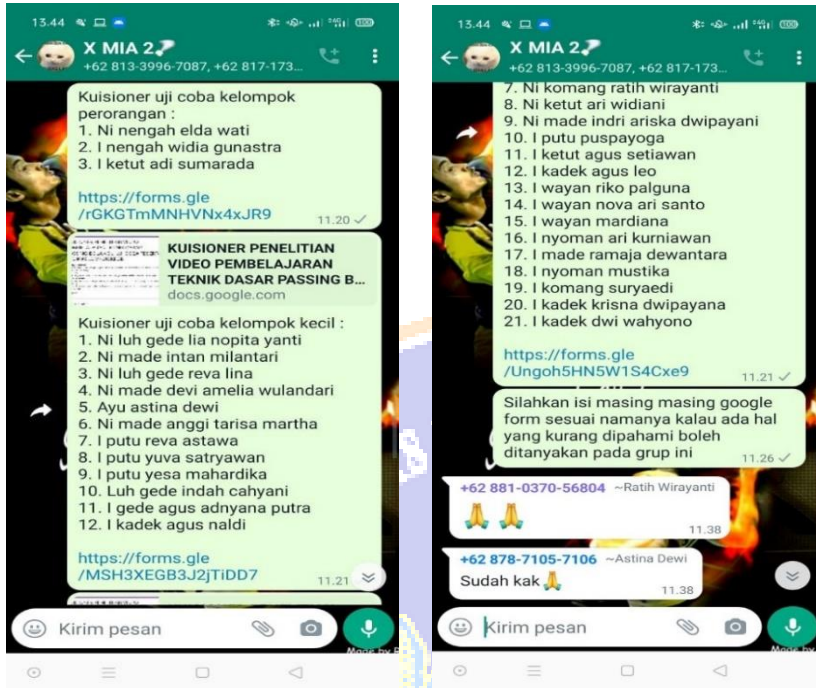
13.44

X MIA 2
+62 813-3996-7087, +62 817-173...

Kuisioner uji coba kelompok perorangan :
1. Ni nengah elda wati
2. I nengah widia gunastra
3. I ketut adi sumarada

https://forms.gle/rGKGTmMNHVNx4xJR9
11.20

KUISIONER PENELITIAN VIDEO PEMBELAJARAN TEKNIK DASAR PASSING B...
docs.google.com

Kuisioner uji coba kelompok kecil :
1. Ni luh gede lia nopita yanti
2. Ni made intan milantari
3. Ni luh gede reva lina
4. Ni made devi amelia wulandari
5. Ayu astina dewi
6. Ni made anggi tarisa martha
7. I putu reva astawa
8. I putu yuva satryawan
9. I putu yesa mahardika
10. Luh gede indah cahyani
11. I gede agus adnyana putra
12. I kadek agus naldi

https://forms.gle/MSH3XEGB3J2jTiDD7
11.21

Kirim pesan

13.44

X MIA 2
+62 813-3996-7087, +62 817-173...

7. Ni komang ratih wirayanti
8. Ni ketut ari widiani
9. Ni made indri ariska dwipayani
10. I putu puspayoga
11. I ketut agus setiawan
12. I kadek agus leo
13. I wayan riko palguna
14. I wayan nova ari santo
15. I wayan mardiana
16. I nyoman ari kurniawan
17. I made ramaja dewantara
18. I nyoman mustika
19. I komang suryaedi
20. I kadek krisna dwipayana
21. I kadek dwi wahyono

https://forms.gle/Ungoh5HN5W1S4Cxe9
11.21

Silahkan isi masing masing google form sesuai namanya kalau ada hal yang kurang dipahami boleh ditanyakan pada grup ini
11.26

+62 881-0370-56804 ~Ratih Wirayanti
🙏🙏
11.38

+62 878-7105-7106 ~Astina Dewi
Sudah kak🙏
11.38

Kirim pesan